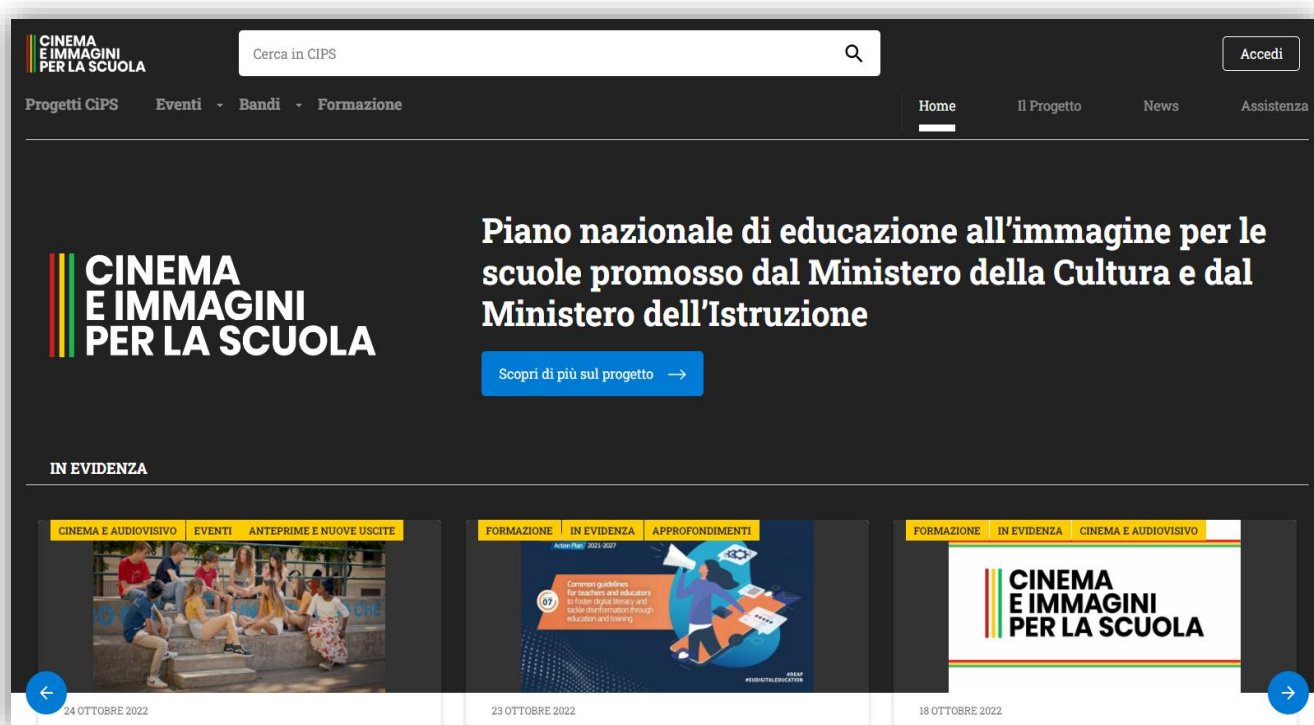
CINEMA
E IMMAGINI
PER LA SCUOLA

Cerca in CIPS

Accedi

Progetti CiPS Eventi Bandi Formazione

Home Il Progetto News Assistenza

CINEMA
E IMMAGINI
PER LA SCUOLA

Piano nazionale di educazione all'immagine per le scuole promosso dal Ministero della Cultura e dal Ministero dell'Istruzione

Scopri di più sul progetto

IN EVIDENZA

CINEMA E AUDIOVISIVO EVENTI ANTEPRIME E NUOVE USCITE

24 OTTOBRE 2022

FORMAZIONE IN EVIDENZA APPROFONDIMENTI

Action Plan 2021-2027

07

Common guidelines for teachers and educators to foster digital literacy and tackle disinformation through education and training

#DEAP
#EUDIGITALEDUCATION

23 OTTOBRE 2022

FORMAZIONE IN EVIDENZA CINEMA E AUDIOVISIVO

CINEMA
E IMMAGINI
PER LA SCUOLA

18 OTTOBRE 2022